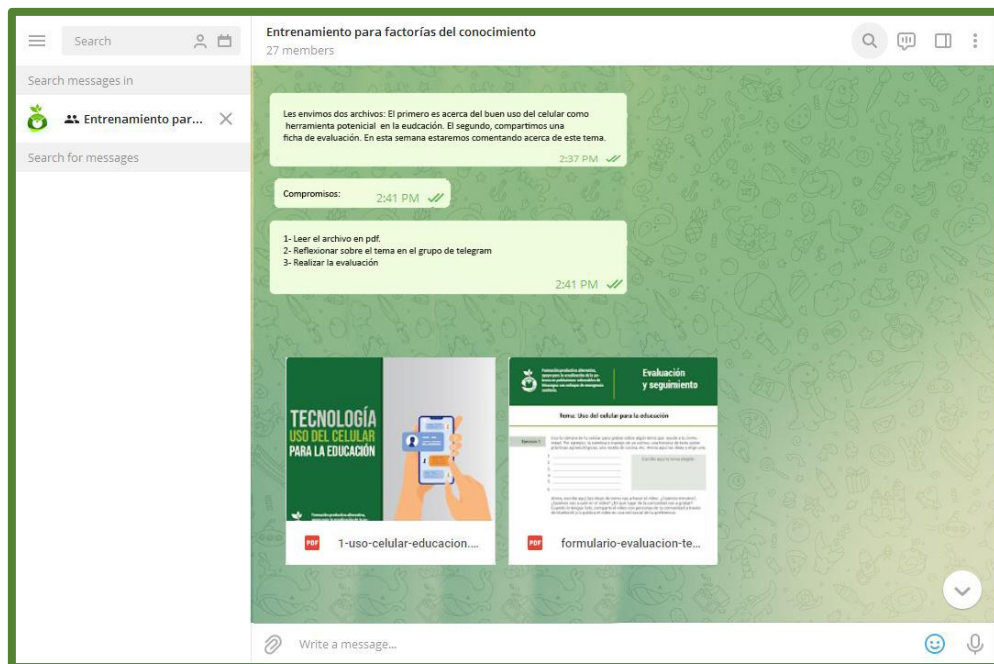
Search

Search messages in

Entrenamiento par...

Search for messages

Entrenamiento para factorías del conocimiento
27 members

Les envimos dos archivos: El primero es acerca del buen uso del celular como herramienta potenicial en la eudcación. El segundo, compartimos una ficha de evaluación. En esta semana estaremos comentando acerca de este tema.
2:37 PM

Compromisos:
2:41 PM

1- Leer el archivo en pdf.
2- Reflexionar sobre el tema en el grupo de telegram
3- Realizar la evaluación
2:41 PM

TECNOLOGÍA
USO DEL CELULAR
PARA LA EDUCACIÓN

PDF 1-uso-celular-educacion....

Evaluación y seguimiento

Tema: Uso del celular para la educación

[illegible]

PDF formulario-evaluacion-te...

Write a message...